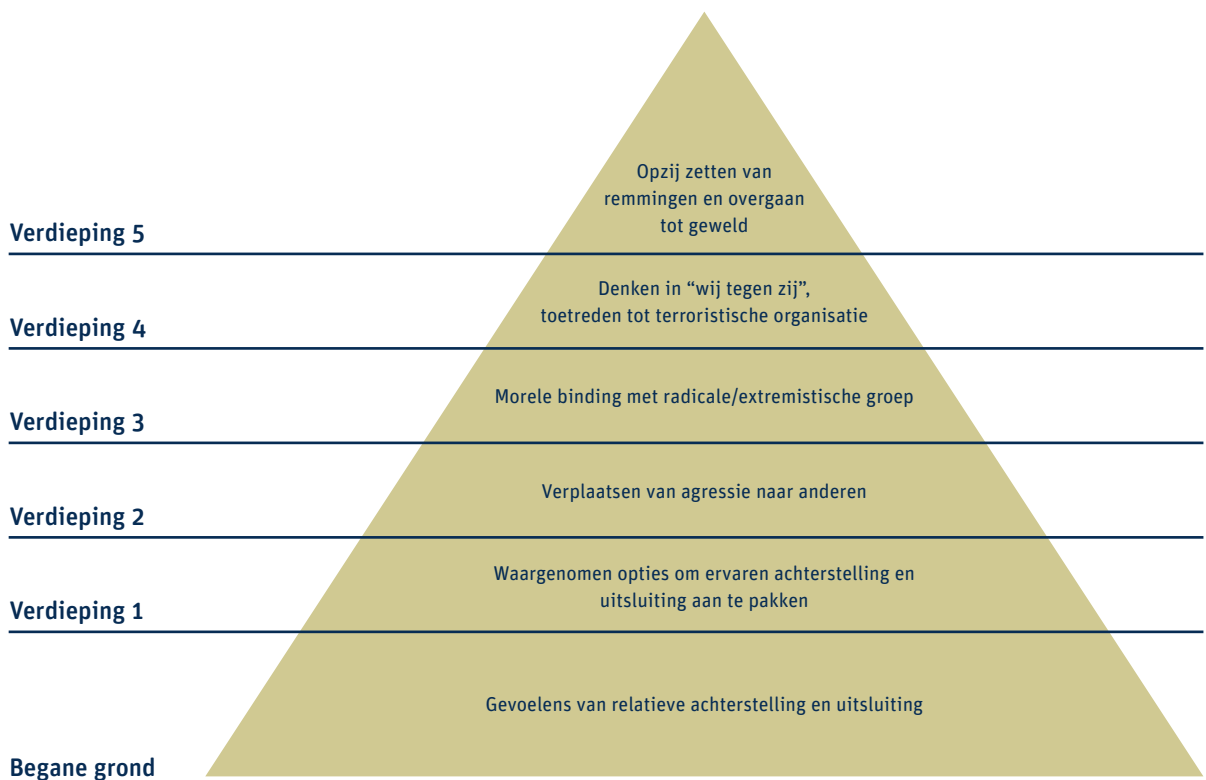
Opzij zetten van remmingen en overgaan tot geweld

Verdieping 5

Denken in “wij tegen zij”, toetreden tot terroristische organisatie

Verdieping 4

Morele binding met radicale/extremistische groep

Verdieping 3

Verplaatsen van agressie naar anderen

Verdieping 2

Waargenomen opties om ervaren achterstelling en uitsluiting aan te pakken

Verdieping 1

Gevoelens van relatieve achterstelling en uitsluiting

Begane grond